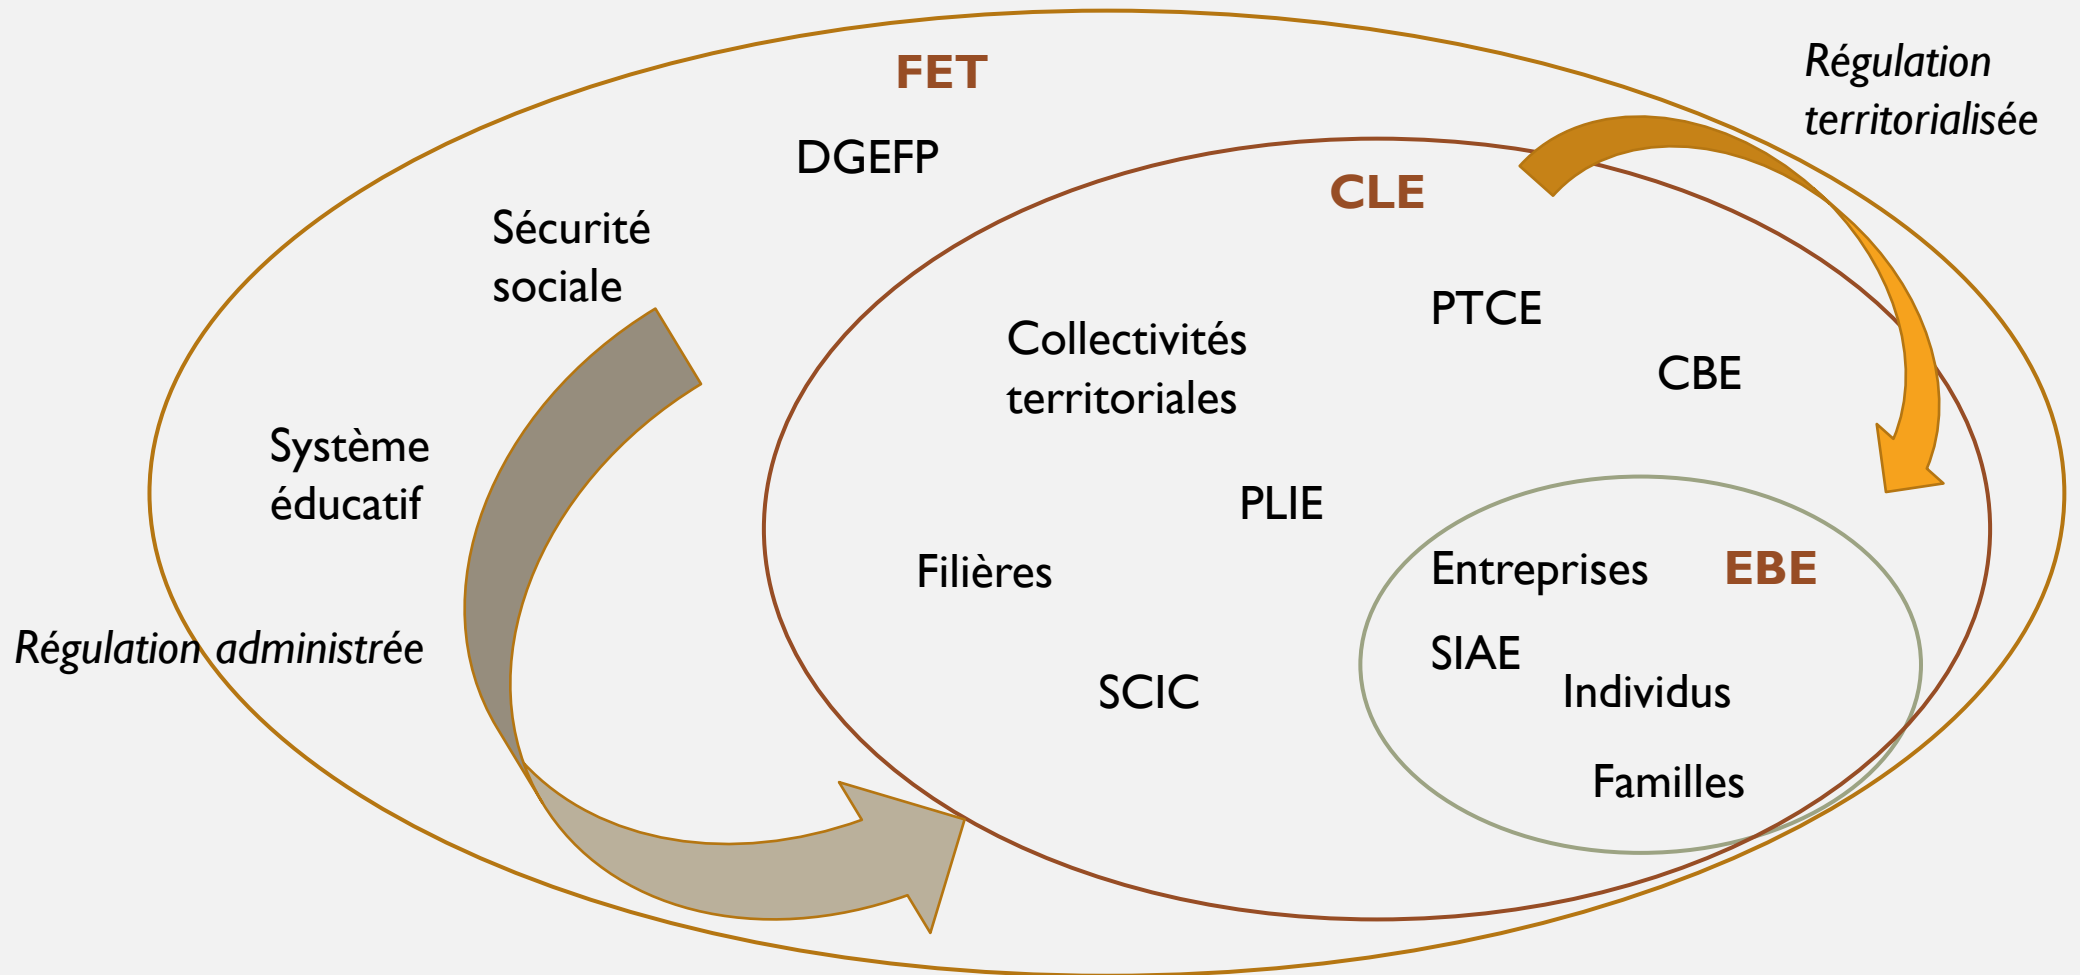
FET

Régulation territorialisée

DGEFP

CLE

Sécurité sociale

PTCE

Collectivités territoriales

CBE

Système éducatif

PLIE

Filières

Entreprises

EBE

Régulation administrée

SIAE

Individus

SCIC

Familles